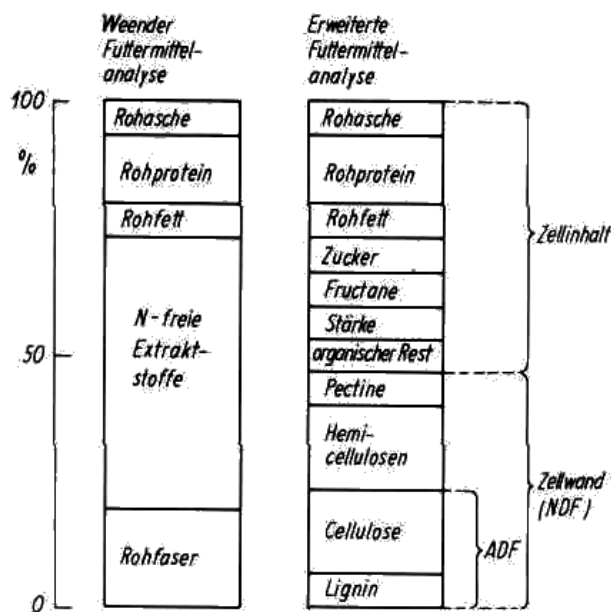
Weender Futtermittelanalyse

Erweiterte Futtermittelanalyse

100
%
50
0

Rohasche
Rohprotein
Rohfett
N-freie Extraktstoffe
Rohfaser

Rohasche
Rohprotein
Rohfett
Zucker
Fructane
Stärke
organischer Rest
Pectine
Hemicellulosen
Cellulose
Lignin

Zellinhalt
Zellwand (NDF)
ADF